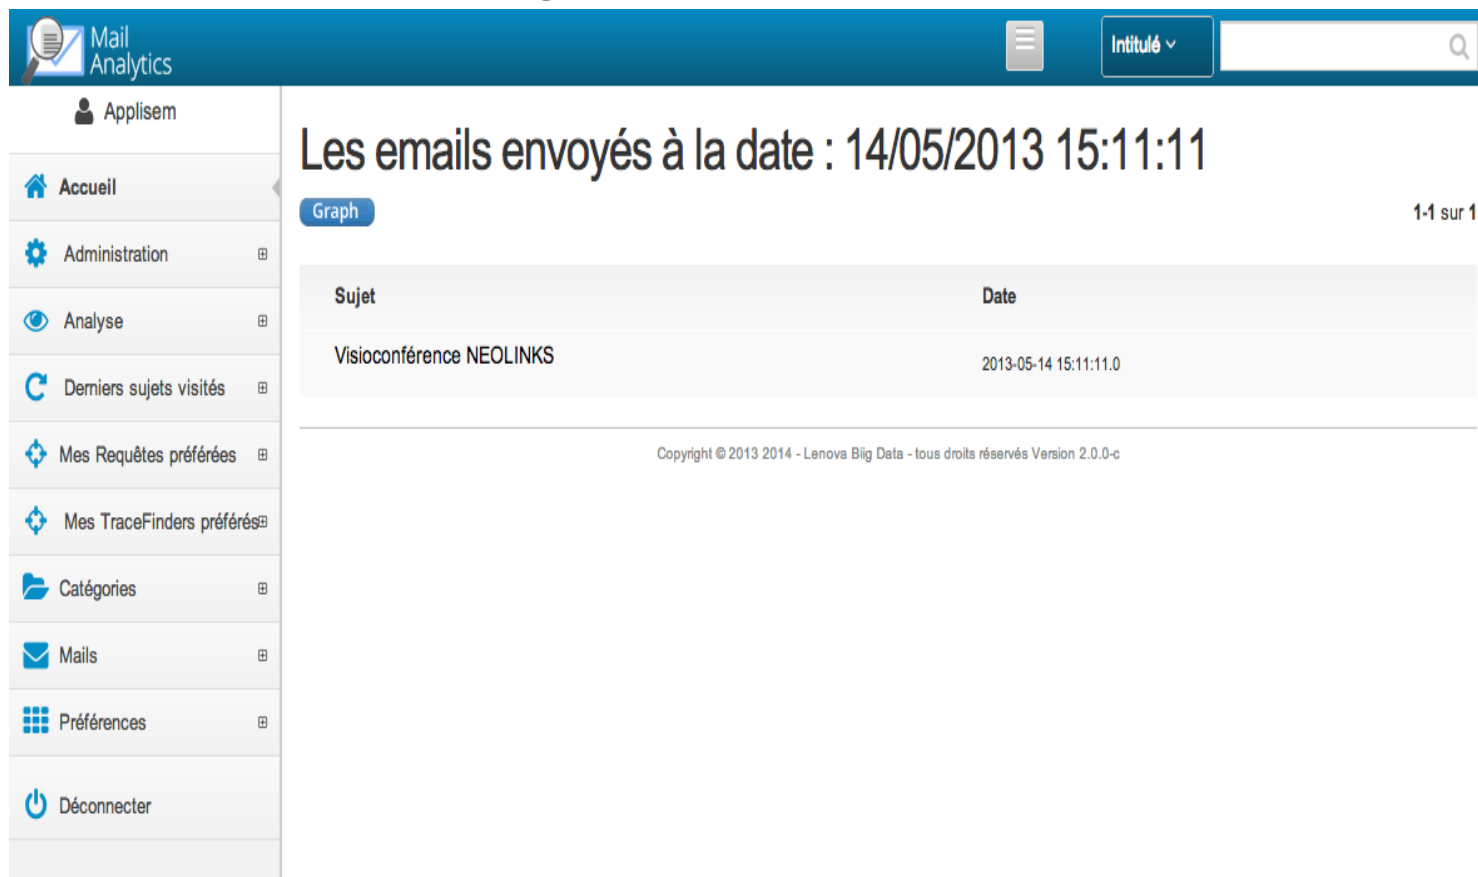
Mail Analytics

Intitulé

Applisem

Accueil

Administration

Analyse

Derniers sujets visités

Mes Requêtes préférées

Mes TraceFinders préférés

Catégories

Mails

Préférences

Déconnecter

Les emails envoyés à la date : 14/05/2013 15:11:11

Graph

1-1 sur 1

| Sujet | Date |
|---|---|
| Visioconférence NEOLINKS | 2013-05-14 15:11:11.0 |

Copyright © 2013 2014 - Lenova Biig Data - tous droits réservés Version 2.0.0-c